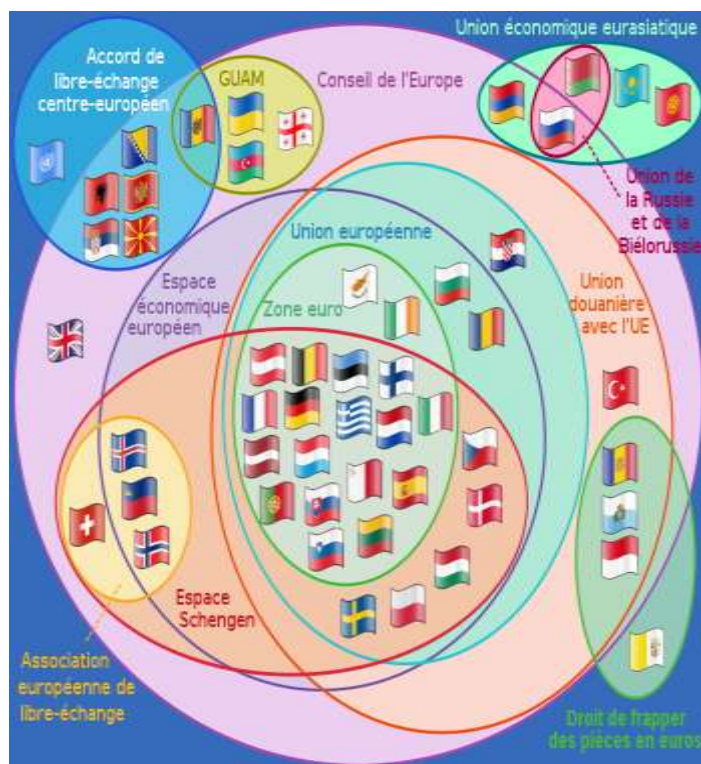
Accord de libre-échange centre-européen

GUAM

Conseil de l'Europe

Union économique eurasiatique

Union de la Russie et de la Biélorussie

Union européenne

Espace économique européen

Zone euro

Union douanière avec l'UE

Espace Schengen

Association européenne de libre-échange

Droit de frapper des pièces en euros